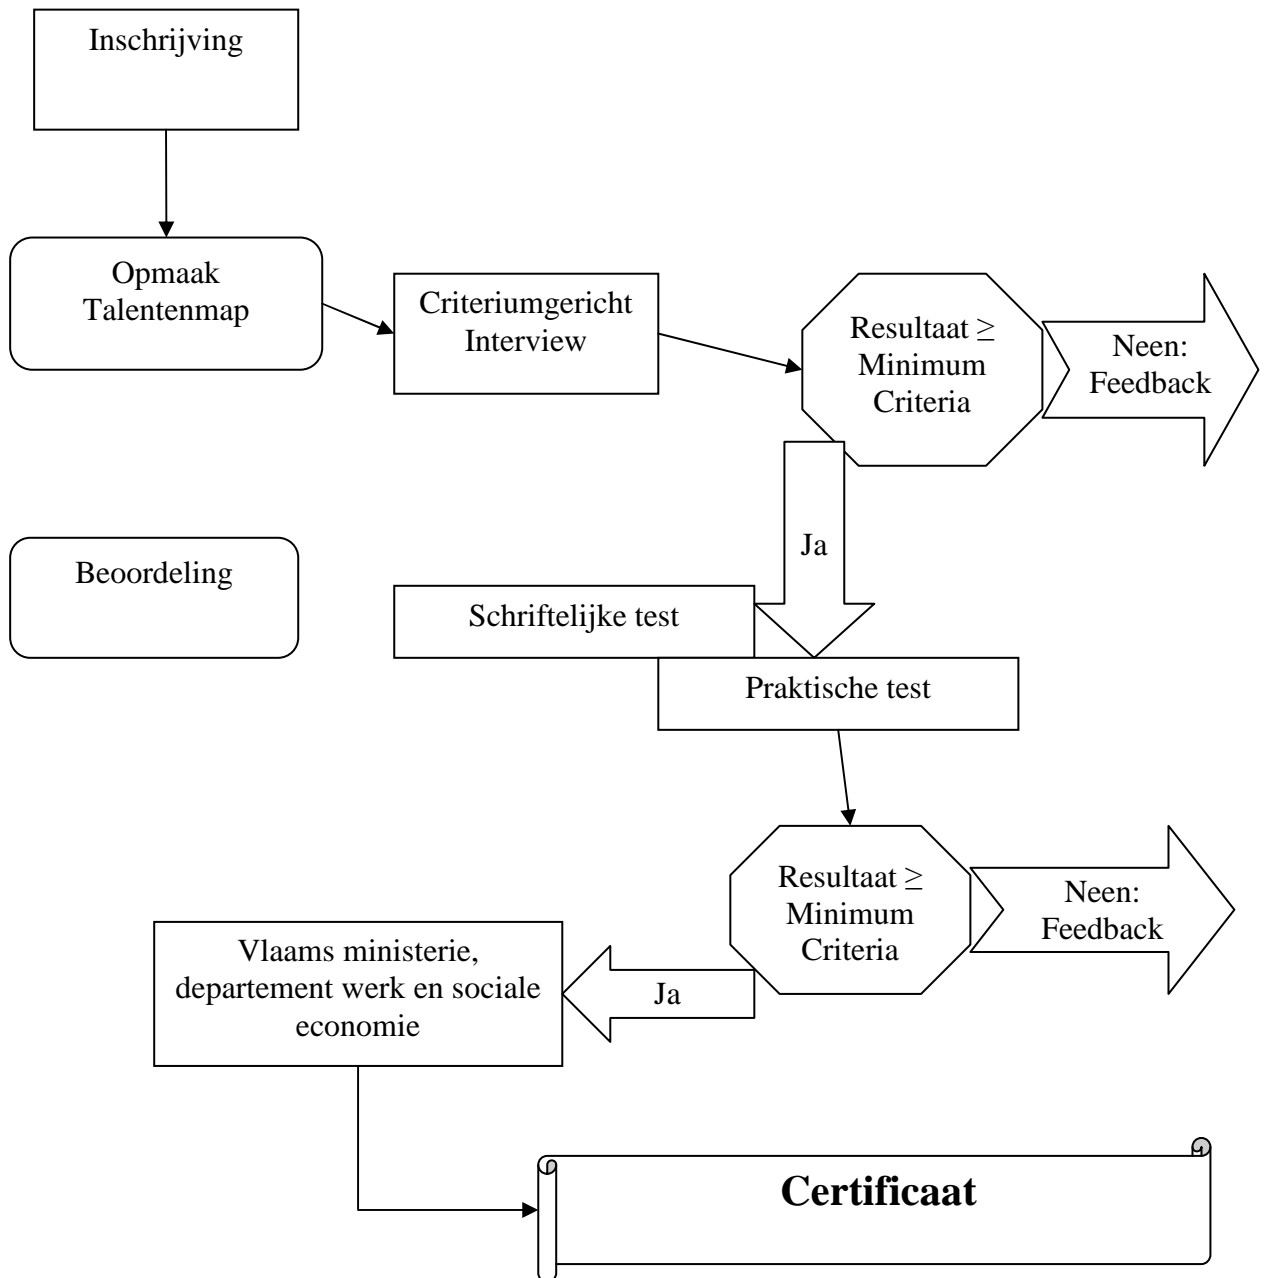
Inschrijving

Opmaak Talentenmap

Criteriumgericht Interview

Resultaat $\geq$ Minimum Criteria

Neen: Feedback

Ja

Beoordeling

Schriftelijke test

Praktische test

Resultaat $\geq$ Minimum Criteria

Neen: Feedback

Vlaams ministerie, departement werk en sociale economie

Ja

**Certificaat**